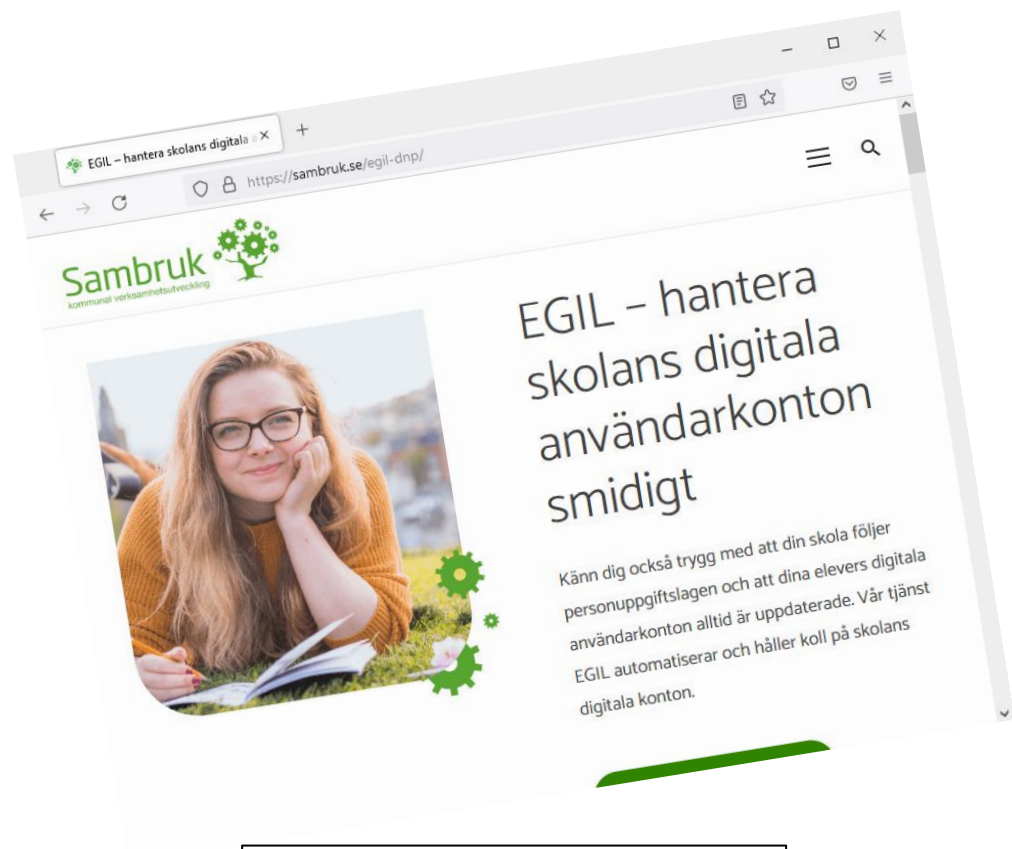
EGIL – hantera skolans digitala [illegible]

https://sambruk.se/egil-dnp/

Sambruk
kommunal verksamhetsutveckling

EGIL – hantera skolans digitala användarkonton smidigt

Känn dig också trygg med att din skola följer personuppgiftslagen och att dina elevers digitala användarkonton alltid är uppdaterade. Vår tjänst EGIL automatiserar och håller koll på skolans digitala konton.